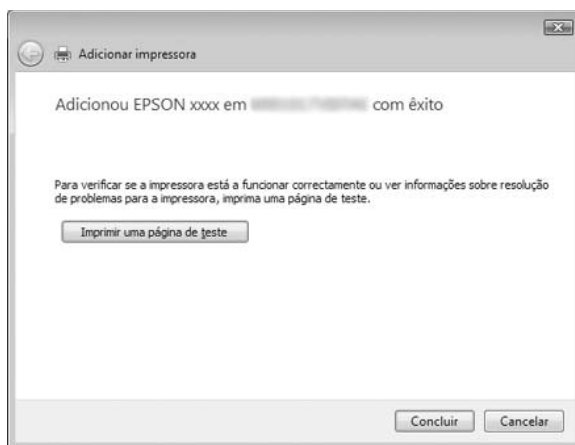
Adicionar impressora

Adicionou EPSON xxxx em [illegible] com êxito

Para verificar se a impressora está a funcionar correctamente ou ver informações sobre resolução de problemas para a impressora, imprima uma página de teste.

Imprimir uma página de teste

Concluir Cancelar